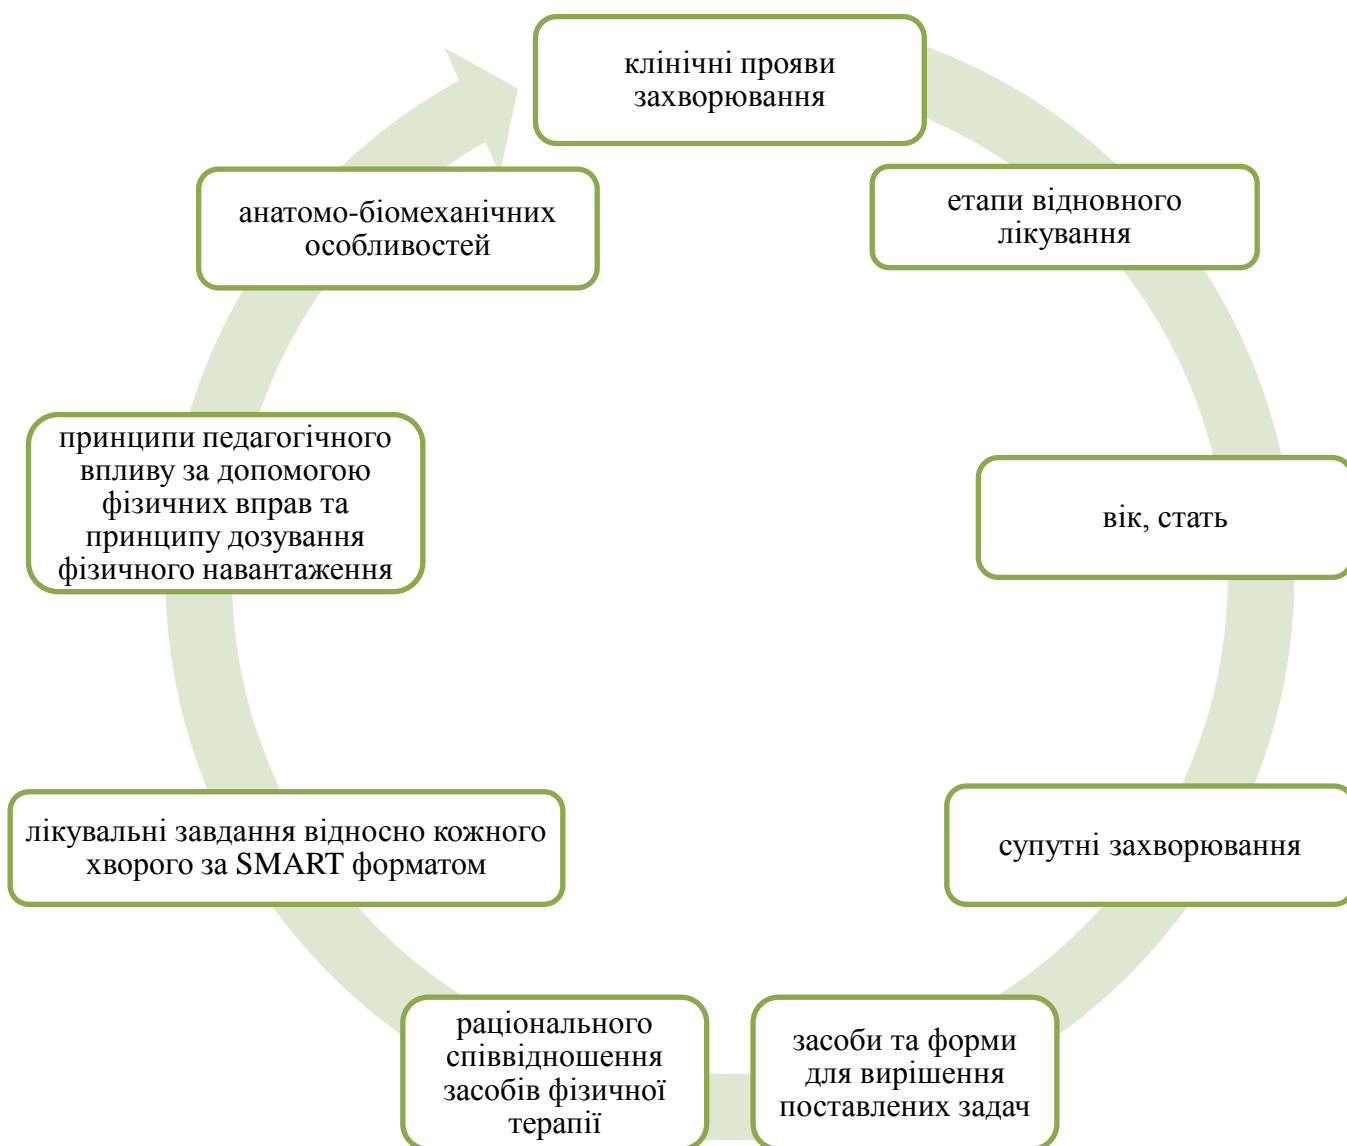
клінічні прояви захворювання

етапи відновного лікування

вік, стать

супутні захворювання

засоби та форми для вирішення поставлених задач

раціонального співвідношення засобів фізичної терапії

лікувальні завдання відносно кожного хворого за SMART форматом

принципи педагогічного впливу за допомогою фізичних вправ та принципу дозування фізичного навантаження

анатомо-біомеханічних особливостей